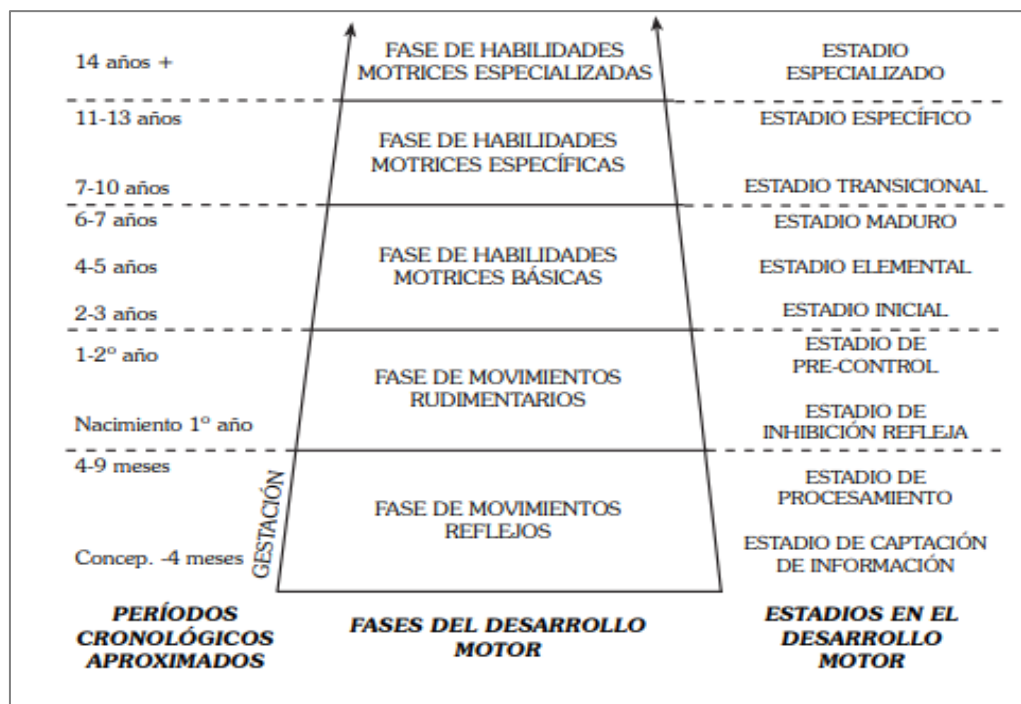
14 años +

FASE DE HABILIDADES MOTRICES ESPECIALIZADAS

ESTADIO ESPECIALIZADO

11-13 años

FASE DE HABILIDADES MOTRICES ESPECÍFICAS

ESTADIO ESPECÍFICO

7-10 años

ESTADIO TRANSICIONAL

6-7 años

ESTADIO MADURO

4-5 años

FASE DE HABILIDADES MOTRICES BÁSICAS

ESTADIO ELEMENTAL

2-3 años

ESTADIO INICIAL

1-2º año

ESTADIO DE PRE-CONTROL

FASE DE MOVIMIENTOS RUDIMENTARIOS

Nacimiento 1º año

ESTADIO DE INHIBICIÓN REFLEJA

4-9 meses

ESTADIO DE PROCESAMIENTO

GESTACIÓN

FASE DE MOVIMIENTOS REFLEJOS

Concep. -4 meses

ESTADIO DE CAPTACIÓN DE INFORMACIÓN

PERÍODOS CRONOLÓGICOS APROXIMADOS

FASES DEL DESARROLLO MOTOR

ESTADIOS EN EL DESARROLLO MOTOR